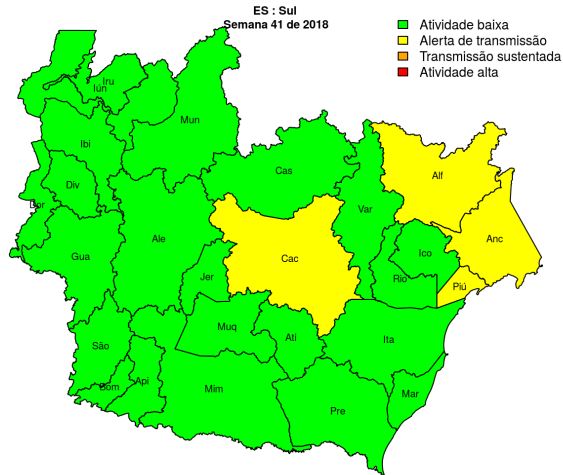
ES : Sul
Semana 41 de 2018

Atividade baixa
Alerta de transmissão
Transmissão sustentada
Atividade alta

Iru
Iún
Mun
Ibi
Div
Dor
Cas
Alf
Var
Ale
Gua
Cac
Ico
Anc
Rio
Jer
Piú
Muq
Atí
Ita
São
Bom
Api
Mim
Pre
Mar